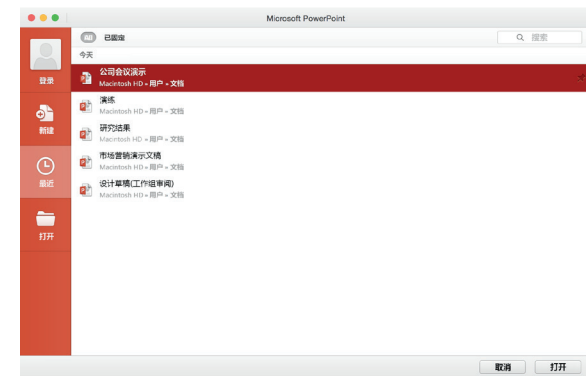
Microsoft PowerPoint

登录

新建

最近

打开

All 已固定

搜索

今天

公司会议演示
Macintosh HD » 用户 » 文档

演练
Macintosh HD » 用户 » 文档

研究结果
Macintosh HD » 用户 » 文档

市场营销演示文稿
Macintosh HD » 用户 » 文档

设计草稿(工作组审阅)
Macintosh HD » 用户 » 文档

取消 打开